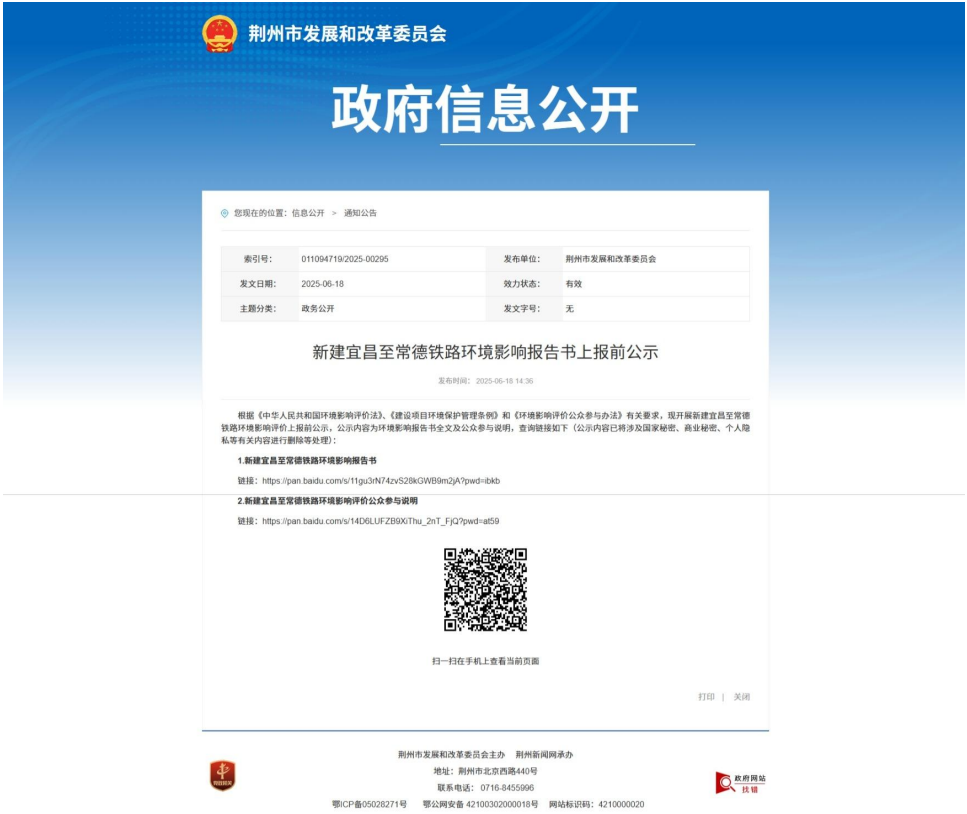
荆州市发展和改革委员会

政府信息公开

您现在的位置：信息公开 > 通知公告

| 索引号: | 011094719/2025-00295 | 发布单位: | 荆州市发展和改革委员会 |
|---|---|---|---|
| 发文日期: | 2025-06-18 | 效力状态: | 有效 |
| 主题分类: | 政务公开 | 发文字号: | 无 |

新建宜昌至常德铁路环境影响报告书上报前公示

发布时间：2025-06-18 14:36

根据《中华人民共和国环境影响评价法》、《建设项目环境保护管理条例》和《环境影响评价公众参与办法》有关要求，现开展新建宜昌至常德铁路环境影响评价上报前公示，公示内容为环境影响报告书全文及公众参与说明，查询链接如下（公示内容已将涉及国家秘密、商业秘密、个人隐私等有关内容进行删除等处理）：

1.新建宜昌至常德铁路环境影响报告书

链接：https://pan.baidu.com/s/11gu3rN74zvS28kGWB9m2jA?pwd=ibkb

2.新建宜昌至常德铁路环境影响评价公众参与说明

链接：https://pan.baidu.com/s/14D6LUFZB9XiThu_2nT_FjQ?pwd=at59

扫一扫在手机上查看当前页面

打印 | 关闭

荆州市发展和改革委员会主办 荆州新闻网承办

地址：荆州市北京西路440号

联系电话：0716-8455996

鄂ICP备05028271号 鄂公网安备 42100302000018号 网站标识码：4210000020

政府网站 找错